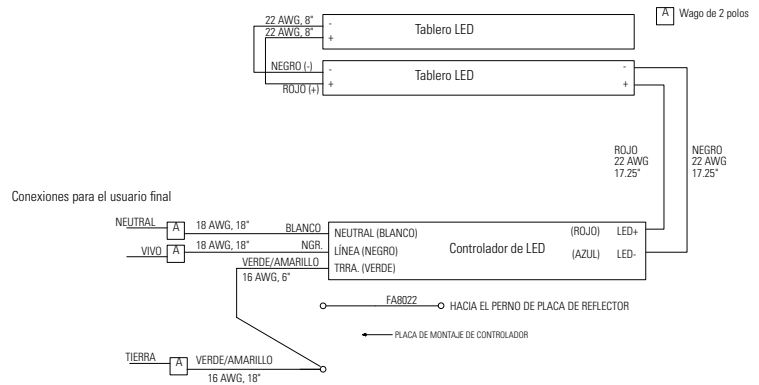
A Wago de 2 polos

22 AWG, 8"
22 AWG, 8"
-
+
Tablero LED

NEGRO (-)
ROJO (+)
-
+
Tablero LED
-
+

ROJO
22 AWG
17.25"

NEGRO
22 AWG
17.25"

Conexiones para el usuario final

NEUTRAL
A
18 AWG, 18"
BLANCO
NEUTRAL (BLANCO)

VIVO
A
18 AWG, 18"
NGR.
LÍNEA (NEGRO)

VERDE/AMARILLO
TRRA. (VERDE)
16 AWG, 6"

Controlador de LED
(ROJO) LED+
(AZUL) LED-

FA8022
HACIA EL PERNO DE PLACA DE REFLECTOR

PLACA DE MONTAJE DE CONTROLADOR

TIERRA
A
VERDE/AMARILLO
16 AWG, 18"